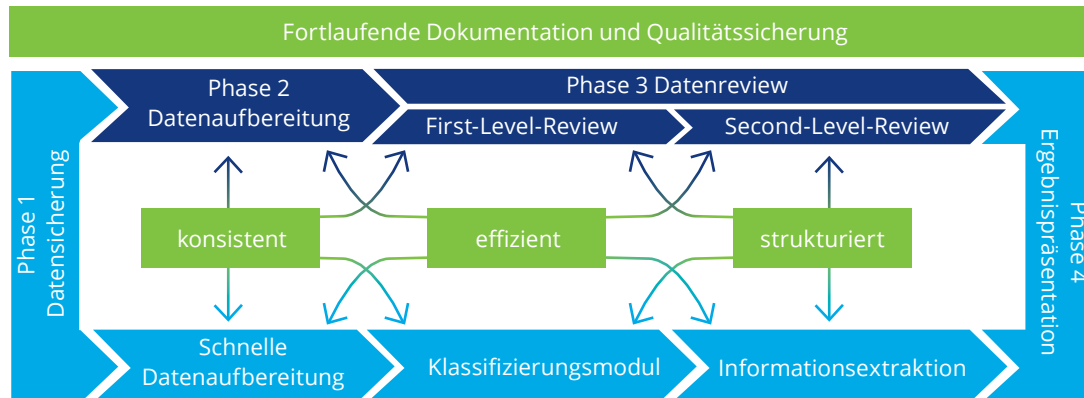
Fortlaufende Dokumentation und Qualitätssicherung

Phase 1
Datensicherung

Phase 2
Datenaufbereitung

Phase 3 Datenreview

First-Level-Review

Second-Level-Review

Phase 4
Ergebnispräsentation

konsistent

effizient

strukturiert

Schnelle
Datenaufbereitung

Klassifizierungsmodul

Informationsextraktion